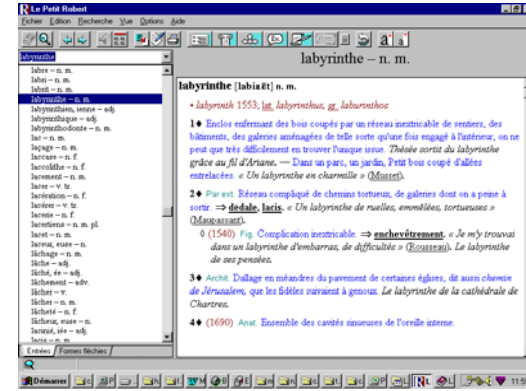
Le Petit Robert
Fichier Edition Recherche Vue Options Aide

labyrinthe – n. m.

labyrinthe

labre – n. m.
labri – n. m.
labrit – n. m.
labyrinthe – n. m.
labyrinthien, ienne – adj.
labyrinthique – adj.
labyrinthodonte – n. m.
lac – n. m.
laçage – n. m.
lacage – n. f.
lacaolithe – n. f.
lacement – n. m.
lacer – v. tr.
lacération – n. f.
lacérer – v. tr.
lacerie – n. f.
lacertiens – n. m. pl.
lacet – n. m.
laceur, euse – n.
lâchage – n. m.
lâche – adj.
lâché, ée – adj.
lâchement – adv.
lâcher – v.
lâcher – n. m.
lâcheté – n. f.
lâcheur, euse – n.
lacinié, iée – adj.
lacis – n. m.

Entrées | Formes fléchies

labyrinthe [labiʀɛ̃t] n. m.

• labyrinth 1553; lat. labyrinthus, gr. laburinthos

1♦ Enclos enfermant des bois coupés par un réseau inextricable de sentiers, des bâtiments, des galeries aménagées de telle sorte qu'une fois engagé à l'intérieur, on ne peut que très difficilement en trouver l'unique issue. Thésée sortit du labyrinthe grâce au fil d'Ariane. — Dans un parc, un jardin, Petit bois coupé d'allées entrelacées. « Un labyrinthe en charmille » (Musset).

2♦ Par ext. Réseau compliqué de chemins tortueux, de galeries dont on a peine à sortir. ⇒ dédale, lacis. « Un labyrinthe de ruelles, emmêlées, tortueuses » (Maupassant).

◊ (1540) Fig. Complication inextricable. ⇒ enchevêtrement. « Je m'y trouvai dans un labyrinthe d'embarras, de difficultés » (Rousseau). Le labyrinthe de ses pensées.

3♦ Archit. Dallage en méandres du pavement de certaines églises, dit aussi chemin de Jérusalem, que les fidèles suivaient à genoux. Le labyrinthe de la cathédrale de Chartres.

4♦ (1690) Anat. Ensemble des cavités sinueuses de l'oreille interne.

Démarrer